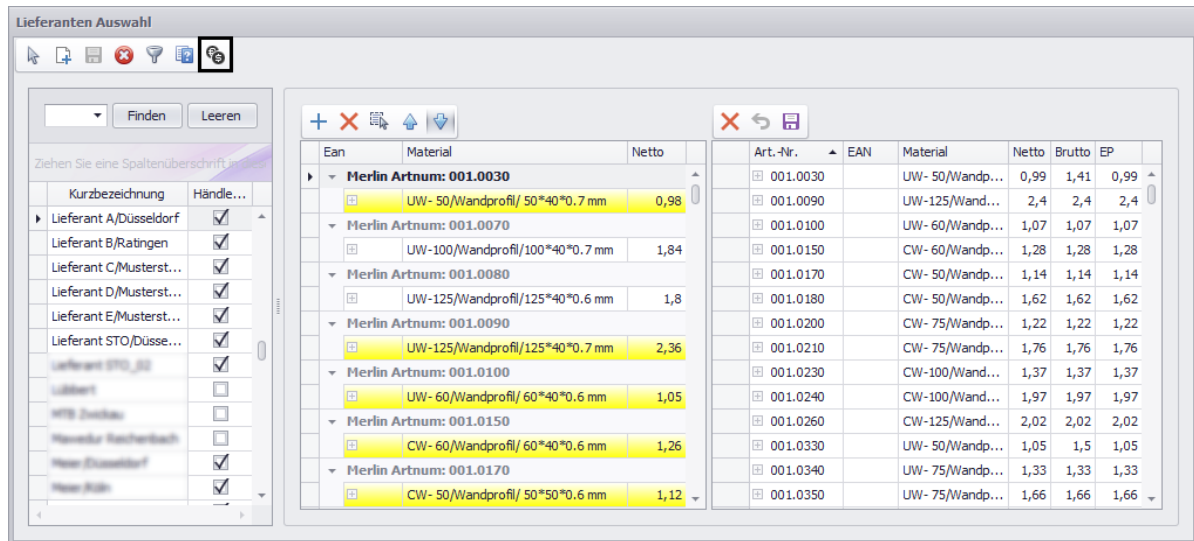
Lieferanten Auswahl

Finden Leeren

Ziehen Sie eine Spaltenüberschrift in

| Kurzbezeichnung | Händle... |
|---|---|
| Lieferant A/Düsseldorf | ☑ |
| Lieferant B/Ratingen | ☑ |
| Lieferant C/Musterst... | ☑ |
| Lieferant D/Musterst... | ☑ |
| Lieferant E/Musterst... | ☑ |
| Lieferant STO/Düsse... | ☑ |
| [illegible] | ☑ |
| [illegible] | ☐ |
| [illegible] | ☐ |
| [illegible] | ☐ |
| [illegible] | ☑ |
| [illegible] | ☑ |

| Ean | Material | Netto |
|---|---|---|
| Merlin Artnum: 001.0030 | | |
| | UW- 50/Wandprofil/ 50*40*0.7 mm | 0,98 |
| Merlin Artnum: 001.0070 | | |
| | UW-100/Wandprofil/100*40*0.7 mm | 1,84 |
| Merlin Artnum: 001.0080 | | |
| | UW-125/Wandprofil/125*40*0.6 mm | 1,8 |
| Merlin Artnum: 001.0090 | | |
| | UW-125/Wandprofil/125*40*0.7 mm | 2,36 |
| Merlin Artnum: 001.0100 | | |
| | UW- 60/Wandprofil/ 60*40*0.6 mm | 1,05 |
| Merlin Artnum: 001.0150 | | |
| | CW- 60/Wandprofil/ 60*40*0.6 mm | 1,26 |
| Merlin Artnum: 001.0170 | | |
| | CW- 50/Wandprofil/ 50*50*0.6 mm | 1,12 |

| Art.-Nr. | EAN | Material | Netto | Brutto | EP |
|---|---|---|---|---|---|
| 001.0030 | | UW- 50/Wandp... | 0,99 | 1,41 | 0,99 |
| 001.0090 | | UW-125/Wand... | 2,4 | 2,4 | 2,4 |
| 001.0100 | | UW- 60/Wandp... | 1,07 | 1,07 | 1,07 |
| 001.0150 | | CW- 60/Wandp... | 1,28 | 1,28 | 1,28 |
| 001.0170 | | CW- 50/Wandp... | 1,14 | 1,14 | 1,14 |
| 001.0180 | | CW- 50/Wandp... | 1,62 | 1,62 | 1,62 |
| 001.0200 | | CW- 75/Wandp... | 1,22 | 1,22 | 1,22 |
| 001.0210 | | CW- 75/Wandp... | 1,76 | 1,76 | 1,76 |
| 001.0230 | | CW-100/Wand... | 1,37 | 1,37 | 1,37 |
| 001.0240 | | CW-100/Wand... | 1,97 | 1,97 | 1,97 |
| 001.0260 | | CW-125/Wand... | 2,02 | 2,02 | 2,02 |
| 001.0330 | | UW- 50/Wandp... | 1,05 | 1,5 | 1,05 |
| 001.0340 | | UW- 75/Wandp... | 1,33 | 1,33 | 1,33 |
| 001.0350 | | UW- 75/Wandp... | 1,66 | 1,66 | 1,66 |